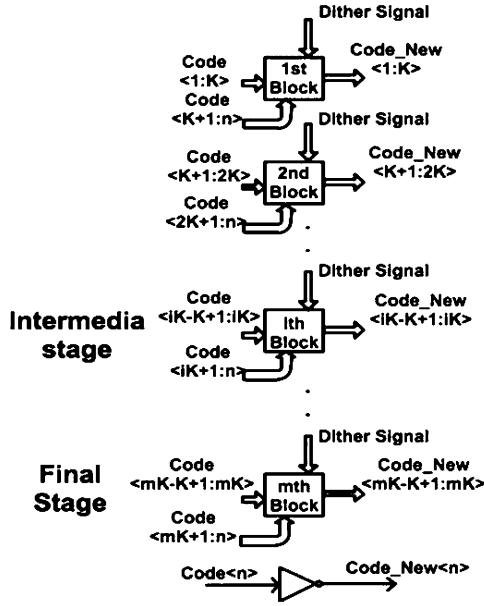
Dither Signal

Code <1:K>

Code <K+1:n>

1st Block

Code_New <1:K>

Dither Signal

Code <K+1:2K>

Code <2K+1:n>

2nd Block

Code_New <K+1:2K>

Dither Signal

Intermedia stage

Code <iK-K+1:iK>

Code <iK+1:n>

ith Block

Code_New <iK-K+1:iK>

Dither Signal

Final Stage

Code <mK-K+1:mK>

Code <mK+1:n>

mth Block

Code_New <mK-K+1:mK>

Code<n>

Code_New<n>